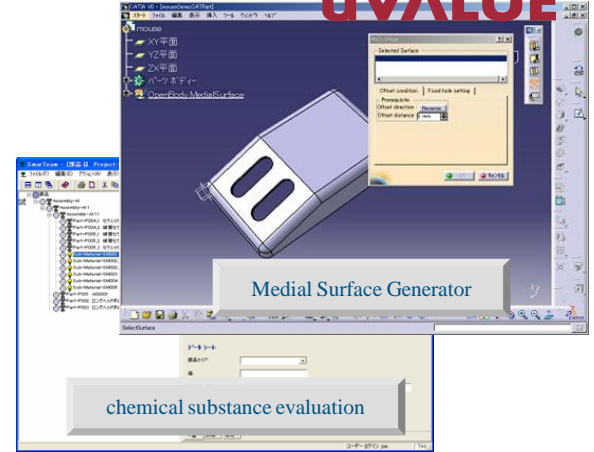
uVALUE

CATIA V5 - [mouseDemo.CATPart]
スタート ファイル 編集 表示 挿入 ツール ヘルプ

mouse
XY平面
YZ平面
ZX平面
パーツ ボディー
OpenBody.MedialSurface

Selected Surface
Offset condition
Fixed hole setting
Prerequisite
Offset direction
Reverse
Offset distance
OK
キャンセル

SelectSurface

SmarTeam - [部品 B Project]
ファイル(F) 編集(E) アクション(A) 表示
Assembly-A1
Assembly-A11
Part-P004
Part-P004_2
Part-P005
Part-P005_2
Sub-Material-SM001
Sub-Material-SM002
Sub-Material-SM003
Sub-Material-SM004
Sub-Material-SM005
Part-P001
Part-P002
Part-P003

データ シート
部品タイプ
ユーザー ログイン: joe

Medial Surface Generator

chemical substance evaluation